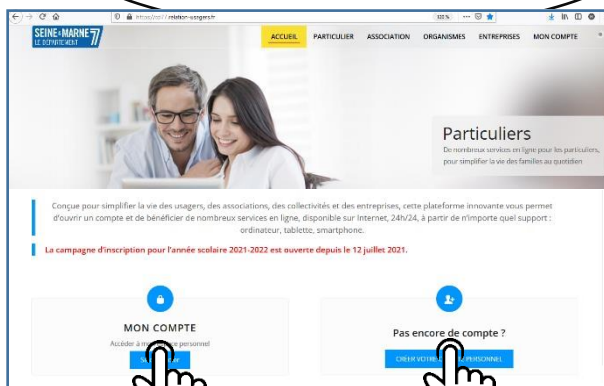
https://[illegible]/relation-usagers/fr

SEINE&MARNE 77 LE DÉPARTEMENT

ACCUEIL PARTICULIER ASSOCIATION ORGANISMES ENTREPRISES MON COMPTE

Particuliers
De nombreux services en ligne pour les particuliers, pour simplifier la vie des familles au quotidien

Conçue pour simplifier la vie des usagers, des associations, des collectivités et des entreprises, cette plateforme innovante vous permet d'ouvrir un compte et de bénéficier de nombreux services en ligne, disponible sur Internet, 24h/24, à partir de n'importe quel support : ordinateur, tablette, smartphone.

La campagne d'inscription pour l'année scolaire 2021-2022 est ouverte depuis le 12 juillet 2021.

MON COMPTE
Accéder à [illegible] personnel

Pas encore de compte ?
CRÉER VOTRE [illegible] PERSONNEL